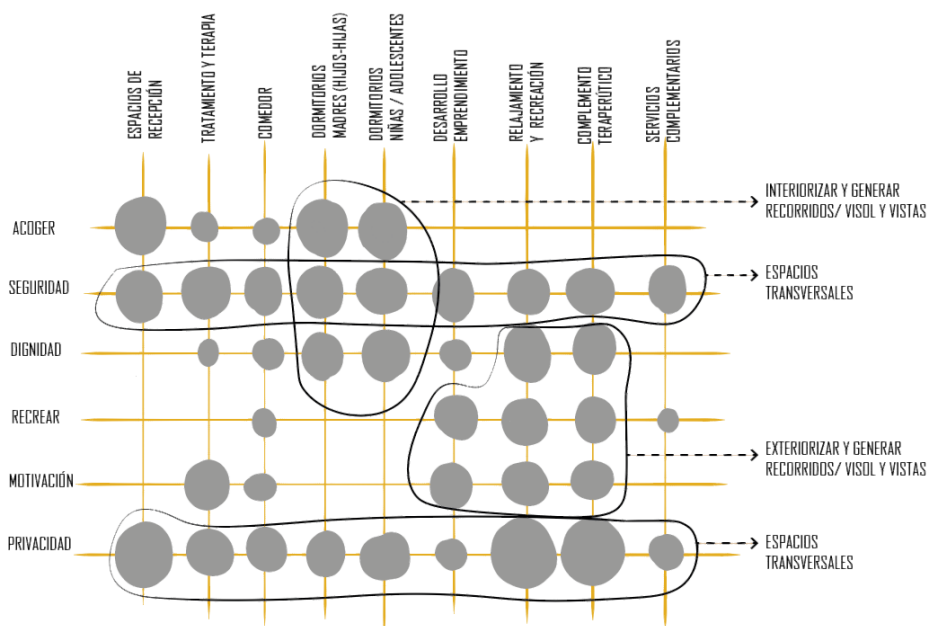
ESPACIOS DE RECEPCIÓN
TRATAMIENTO Y TERAPIA
COMEDOR
DORMITORIOS MADRES (HIJOS-HIJAS)
DORMITORIOS NIÑAS / ADOLESCENTES
DESARROLLO EMPRENDIMIENTO
RELAJAMIENTO Y RECREACIÓN
COMPLEMENTO TERAPEÚTICO
SERVICIOS COMPLEMENTARIOS

ACOGER
SEGURIDAD
DIGNIDAD
RECREAR
MOTIVACIÓN
PRIVACIDAD

INTERIORIZAR Y GENERAR RECORRIDOS/ VISOL Y VISTAS

ESPACIOS TRANSVERSALES

EXTERIORIZAR Y GENERAR RECORRIDOS/ VISOL Y VISTAS

ESPACIOS TRANSVERSALES